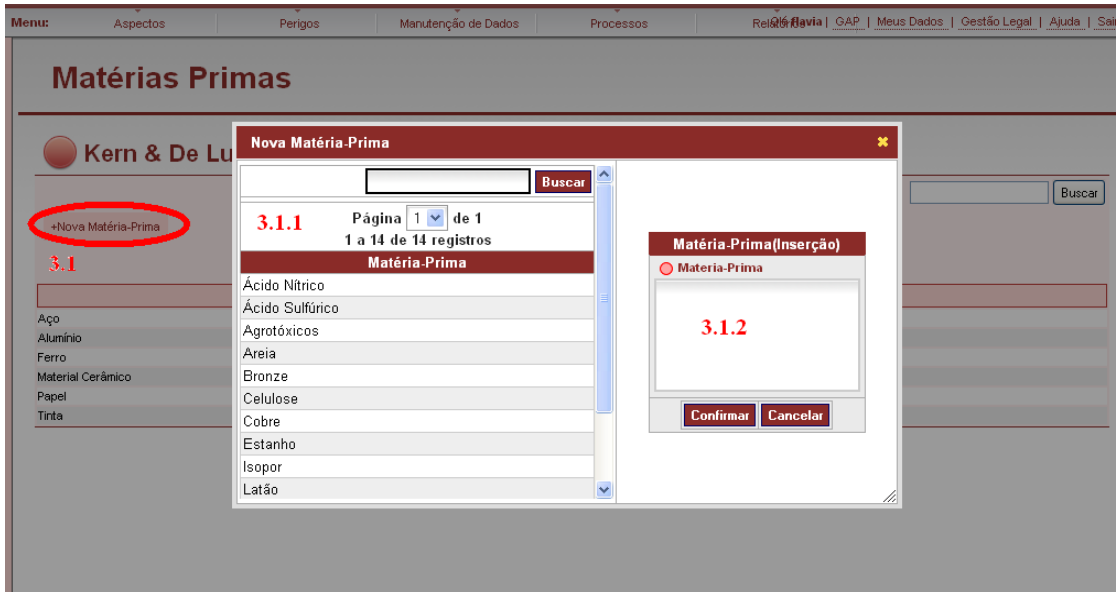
Menu: Aspectos Perigos Manutenção de Dados Processos Relatórios

Olá flavia | GAP | Meus Dados | Gestão Legal | Ajuda | Sair

Matérias Primas

Kern & De Lu

+Nova Matéria-Prima

3.1

Buscar

Aço
Alumínio
Ferro
Material Cerâmico
Papel
Tinta

Nova Matéria-Prima

Buscar

3.1.1

Página 1 de 1
1 a 14 de 14 registros

| Matéria-Prima |
|---|
| Ácido Nítrico |
| Ácido Sulfúrico |
| Agrotóxicos |
| Areia |
| Bronze |
| Celulose |
| Cobre |
| Estanho |
| Isopor |
| Latão |

Matéria-Prima(Inserção)

Materia-Prima

3.1.2

Confirmar Cancelar